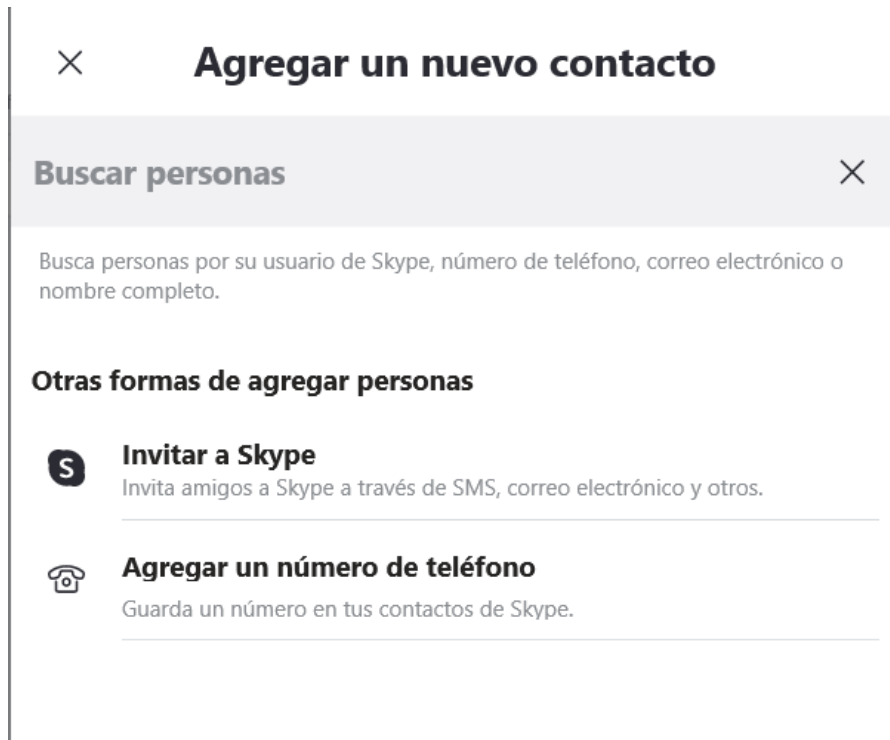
Agregar un nuevo contacto

Buscar personas

Busca personas por su usuario de Skype, número de teléfono, correo electrónico o nombre completo.

Otras formas de agregar personas

S

Invitar a Skype

Invita amigos a Skype a través de SMS, correo electrónico y otros.

Agregar un número de teléfono

Guarda un número en tus contactos de Skype.